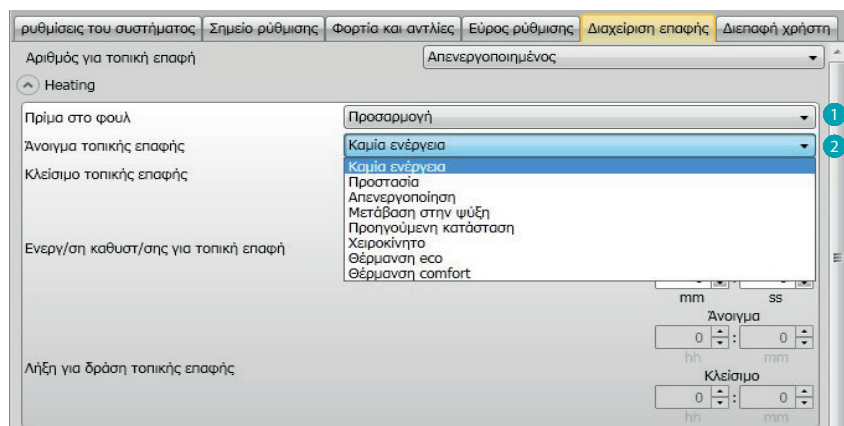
ρυθμίσεις του συστήματος | Σημείο ρύθμισης | Φορτία και αντλίες | Εύρος ρύθμισης | Διαχείριση επαφής | Διεπαφή χρήστη

Αριθμός για τοπική επαφή
Απενεργοποιημένος

Heating

Πρίμα στο φουλ
Προσαρμογή
1

Άνοιγμα τοπικής επαφής
Καμία ενέργεια
2

Κλείσιμο τοπικής επαφής

Καμία ενέργεια
Προστασία
Απενεργοποίηση
Μετάβαση στην ψύξη
Προηγούμενη κατάσταση
Χειροκίνητο
Θέρμανση eco
Θέρμανση comfort

Ενεργ/ση καθυστ/σης για τοπική επαφή

mm
ss

Άνοιγμα
0 : 0
hh mm

Λήξη για δράση τοπικής επαφής

Κλείσιμο
0 : 0
hh mm